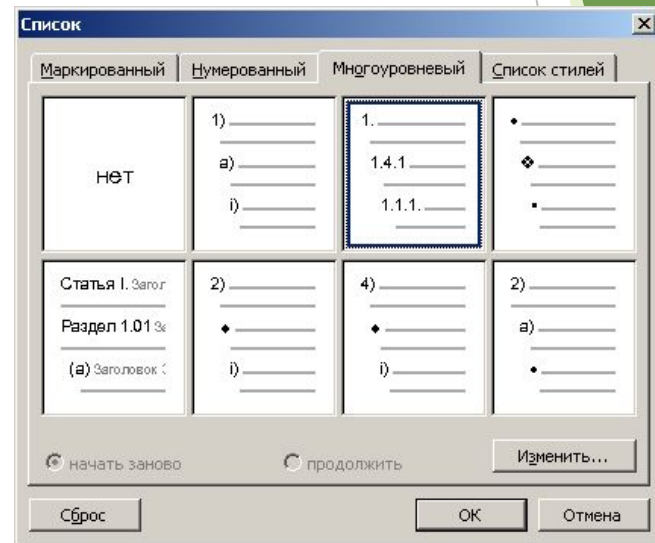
Список

Маркированный | Нумерованный | Многоуровневый | Список стилей

нет

1)
а)
i)

1.
1.4.1
1.1.1.

Статья I. Загол
Раздел 1.01 За
(а) Заголовок :

2)
i)

4)
i)

2)
а)

начать заново
продолжить
Изменить...

Сброс
ОК
Отмена